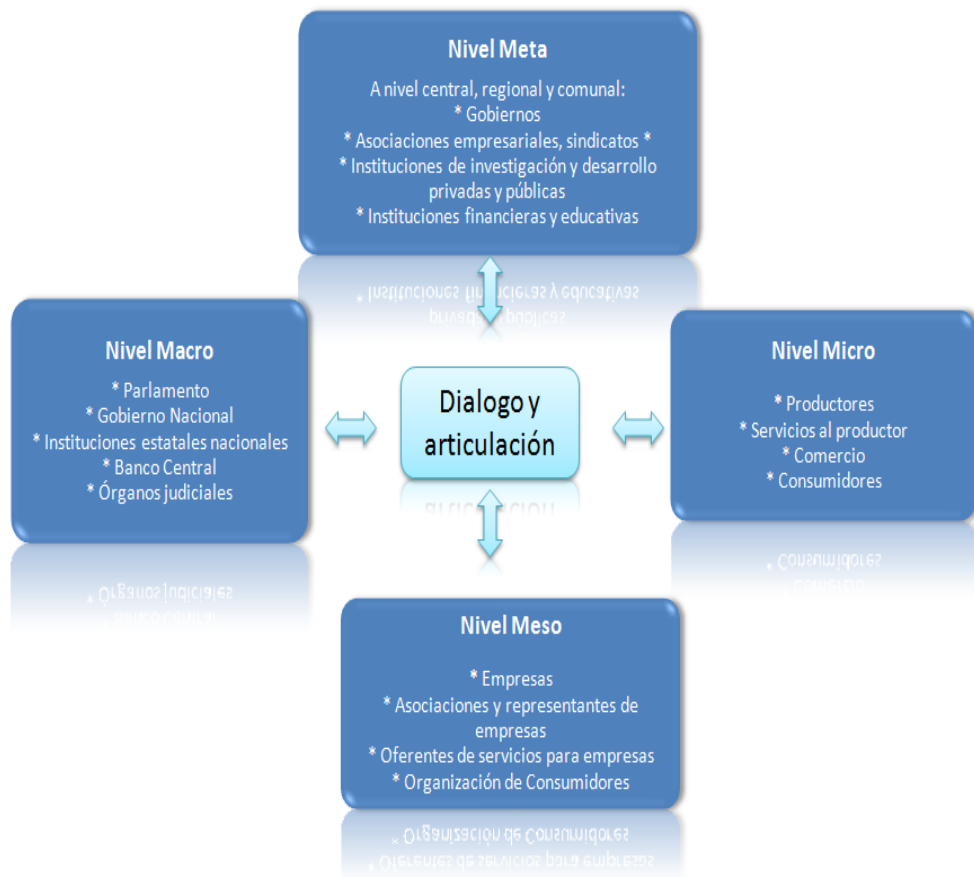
Nivel Meta

A nivel central, regional y comunal:
* Gobiernos
* Asociaciones empresariales, sindicatos *
* Instituciones de investigación y desarrollo privadas y públicas
* Instituciones financieras y educativas

Nivel Macro

* Parlamento
* Gobierno Nacional
* Instituciones estatales nacionales
* Banco Central
* Órganos judiciales

Dialogo y articulación

Nivel Micro

* Productores
* Servicios al productor
* Comercio
* Consumidores

Nivel Meso

* Empresas
* Asociaciones y representantes de empresas
* Oferentes de servicios para empresas
* Organización de Consumidores